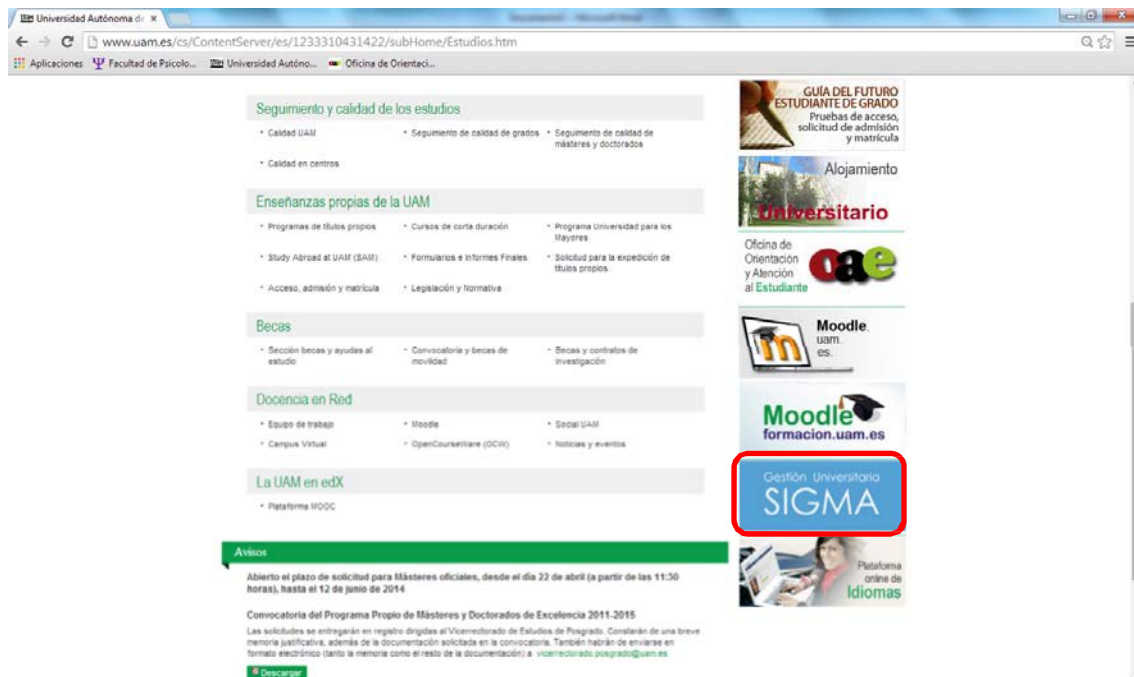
Universidad Autónoma de ×

www.uam.es/cs/ContentServer/es/1233310431422/subHome/Estudios.htm

Aplicaciones Facultad de Psicolo... Universidad Autóno... Oficina de Orientaci...

Seguimiento y calidad de los estudios

• Calidad UAM • Seguimiento de calidad de grados • Seguimiento de calidad de másteres y doctorados

• Calidad en centros

Enseñanzas propias de la UAM

• Programas de títulos propios • Cursos de corta duración • Programa Universidad para los Mayores

• Study Abroad at UAM (SAM) • Formularios e Informes Finales • Solicitud para la expedición de títulos propios

• Acceso, admisión y matrícula • Legislación y Normativa

Becas

• Sección becas y ayudas al estudio • Convocatoria y becas de movilidad • Becas y contratos de investigación

Docencia en Red

• Equipo de trabajo • Moodle • Social UAM

• Campus Virtual • OpenCourseWare (OCW) • Noticias y eventos

La UAM en edX

• Plataforma MOOC

Avisos

Abierto el plazo de solicitud para Másteres oficiales, desde el día 22 de abril (a partir de las 11:30 horas), hasta el 12 de junio de 2014

Convocatoria del Programa Propio de Másteres y Doctorados de Excelencia 2011-2015

Las solicitudes se entregarán en registro dirigidas al Vicerrectorado de Estudios de Posgrado. Constarán de una breve memoria justificativa, además de la documentación solicitada en la convocatoria. También habrán de enviarse en formato electrónico (tanto la memoria como el resto de la documentación) a vicerrectorado.posgrado@uam.es

Descargar

GUÍA DEL FUTURO ESTUDIANTE DE GRADO
Pruebas de acceso, solicitud de admisión y matrícula

Alojamiento Universitario

Oficina de Orientación y Atención al Estudiante
oae

Moodle. uam. es.

Moodle formacion.uam.es

Gestión Universitaria SIGMA

Plataforma online de Idiomas